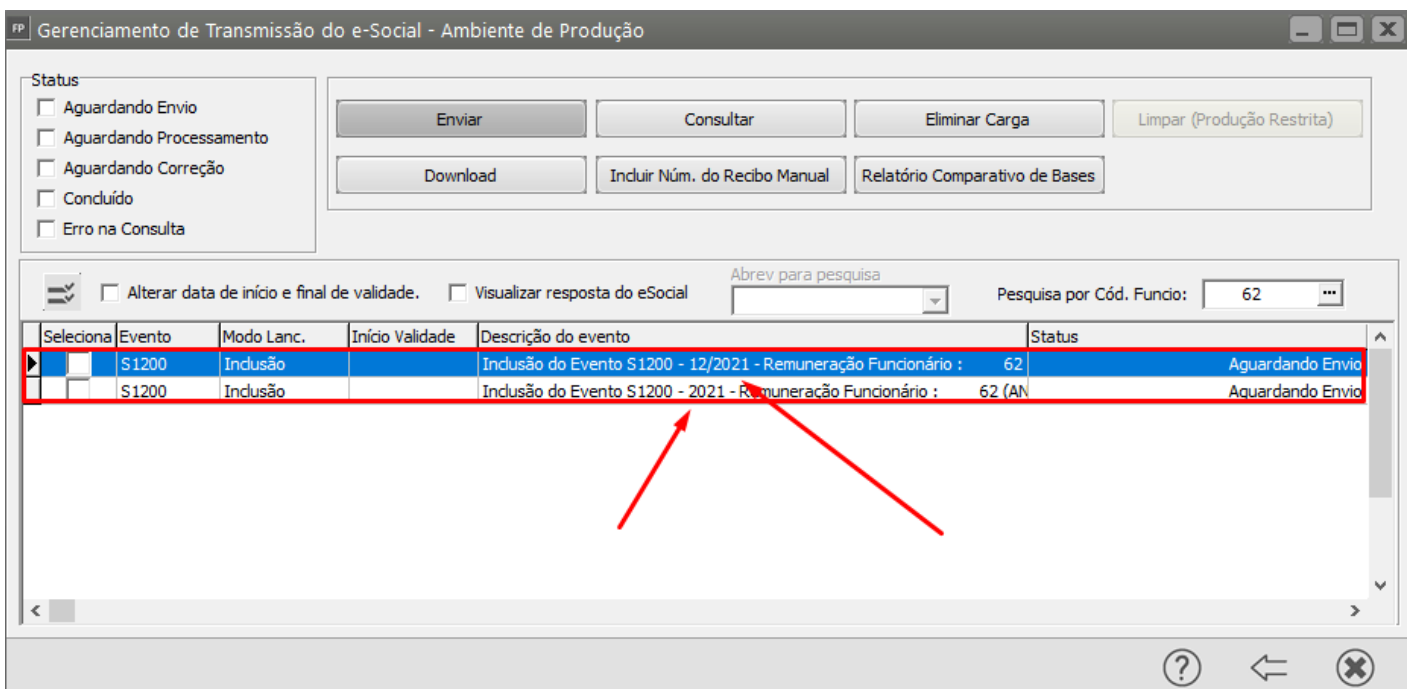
FP Gerenciamento de Transmissão do e-Social - Ambiente de Produção

Status
Aguardando Envio
Aguardando Processamento
Aguardando Correção
Concluído
Erro na Consulta

Enviar
Consultar
Eliminar Carga
Limpar (Produção Restrita)
Download
Incluir Núm. do Recibo Manual
Relatório Comparativo de Bases

Alterar data de início e final de validade.
Visualizar resposta do eSocial
Abrev para pesquisa
Pesquisa por Cód. Funcio: 62

| Seleciona | Evento | Modo Lanc. | Início Validade | Descrição do evento | Status |
|---|---|---|---|---|---|
| | S1200 | Inclusão | | Inclusão do Evento S1200 - 12/2021 - Remuneração Funcionário : 62 | Aguardando Envio |
| | S1200 | Inclusão | | Inclusão do Evento S1200 - 2021 - Remuneração Funcionário : 62 (AN | Aguardando Envio |